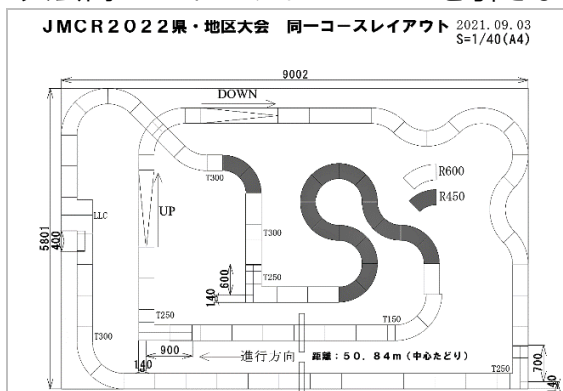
JMCR2022県・地区大会　同一コースレイアウト 2021.09.03 S=1/40(A4)

9002

DOWN

R600

R450

T300

UP

LLC

5801

400

T300

T250

600

140

T250

T300

T150

900

140

進行方向

距離：50.84m（中心たどり）

700

40

T250